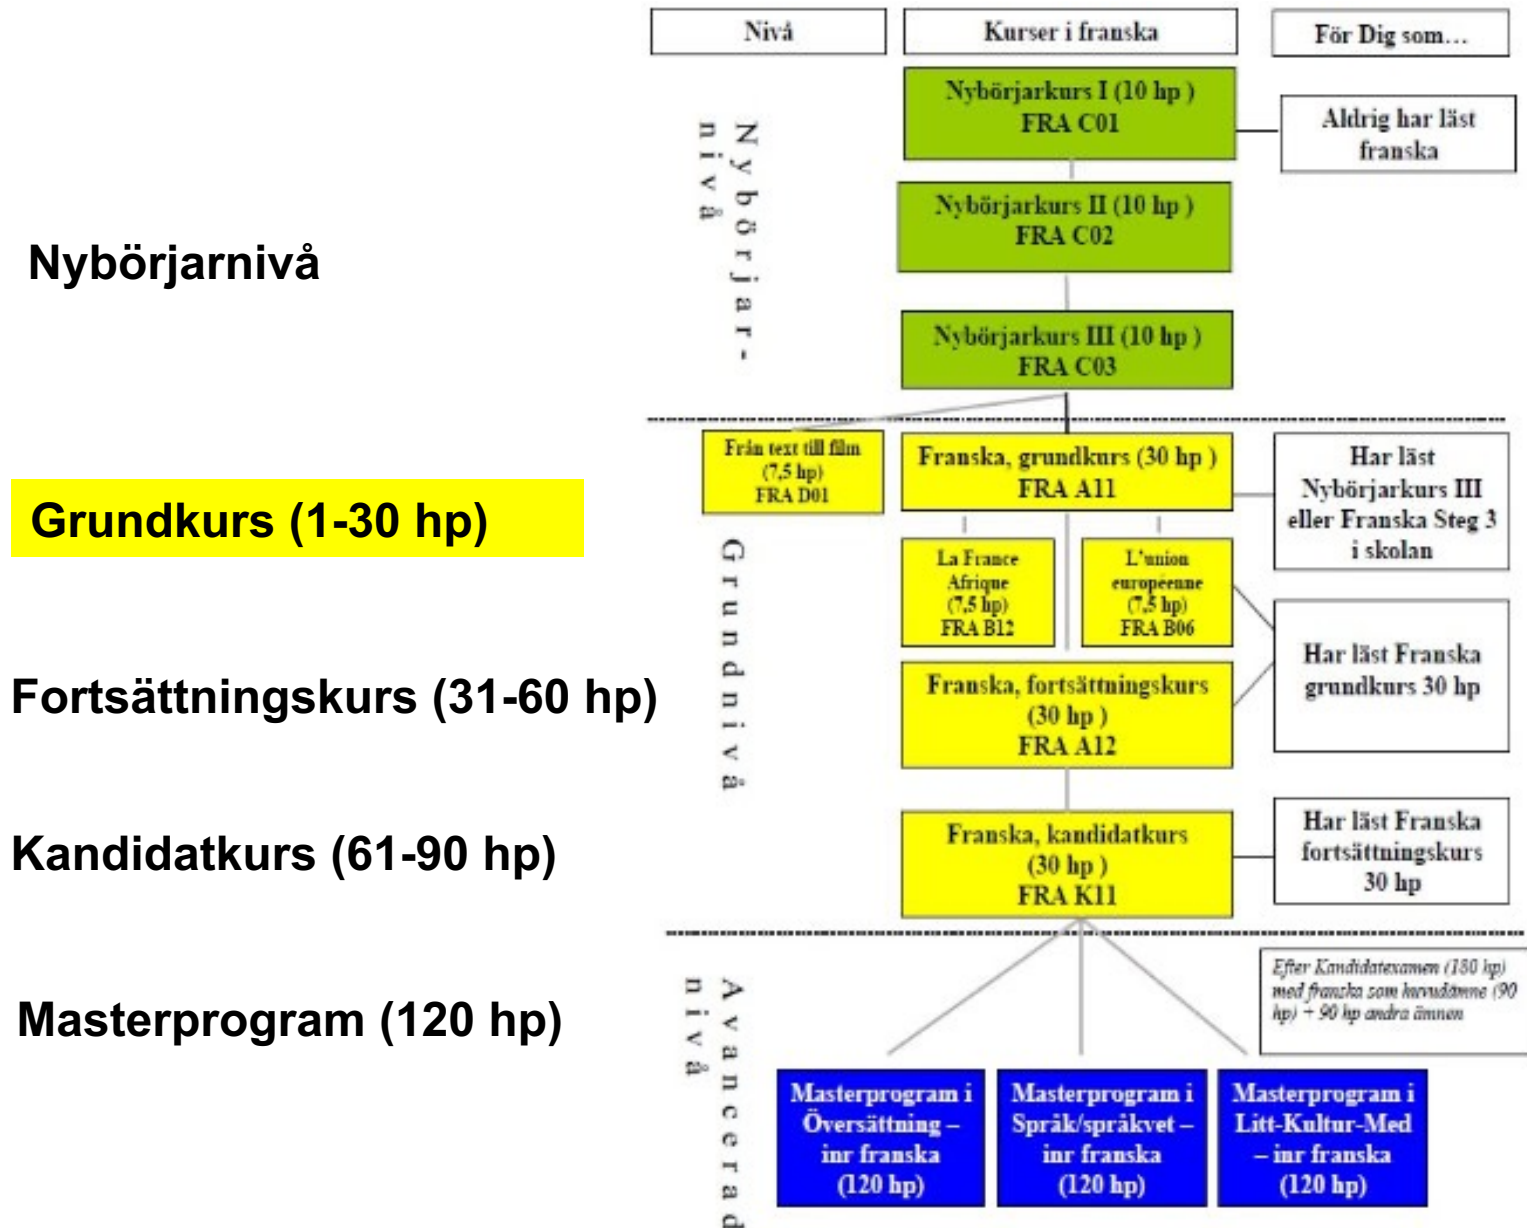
Nivå

Kurser i franska

För Dig som…

Nybörjar-nivå

Nybörjarkurs I (10 hp )
FRA C01

Aldrig har läst franska

Nybörjarkurs II (10 hp )
FRA C02

Nybörjarnivå

Nybörjarkurs III (10 hp )
FRA C03

Från text till film (7,5 hp)
FRA D01

Franska, grundkurs (30 hp )
FRA A11

Har läst Nybörjarkurs III eller Franska Steg 3 i skolan

Grundkurs (1-30 hp)

Grundnivå

La France Afrique (7,5 hp)
FRA B12

L'union europeenne (7,5 hp)
FRA B06

Har läst Franska grundkurs 30 hp

Fortsättningskurs (31-60 hp)

Franska, fortsättningskurs (30 hp )
FRA A12

Kandidatkurs (61-90 hp)

Franska, kandidatkurs (30 hp )
FRA K11

Har läst Franska fortsättningskurs 30 hp

Efter Kandidatexamen (180 hp) med franska som huvudämne (90 hp) + 90 hp andra ämnen

Masterprogram (120 hp)

Avancerad nivå

Masterprogram i Översättning – inr franska (120 hp)

Masterprogram i Språk/språkvet – inr franska (120 hp)

Masterprogram i Litt-Kultur-Med – inr franska (120 hp)